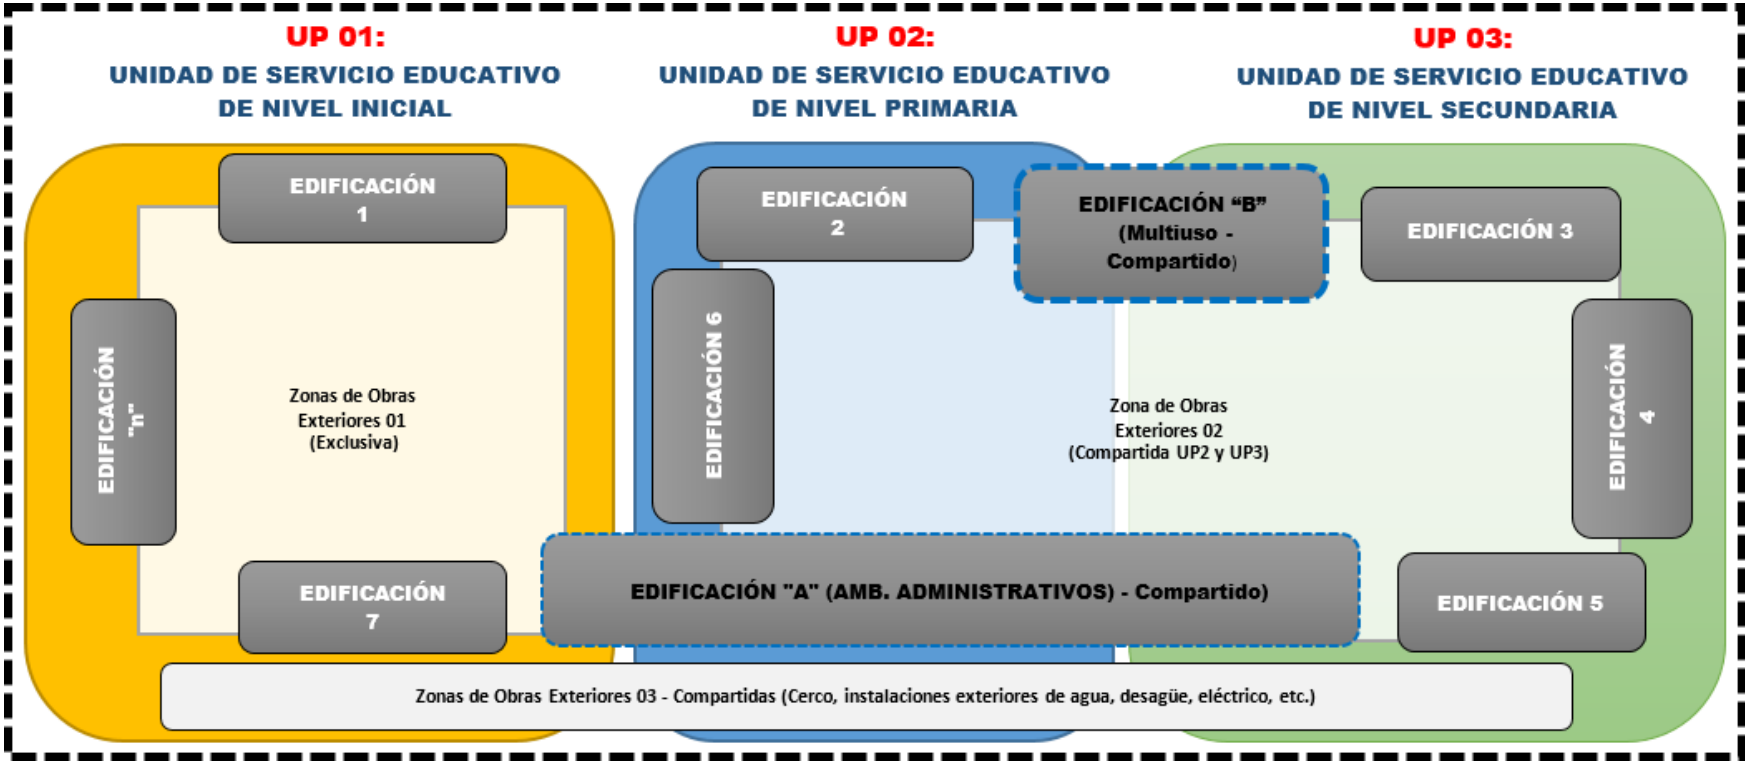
UP 01:
UNIDAD DE SERVICIO EDUCATIVO DE NIVEL INICIAL

UP 02:
UNIDAD DE SERVICIO EDUCATIVO DE NIVEL PRIMARIA

UP 03:
UNIDAD DE SERVICIO EDUCATIVO DE NIVEL SECUNDARIA

EDIFICACIÓN 1

EDIFICACIÓN 2

EDIFICACIÓN "B" (Multiuso - Compartido)

EDIFICACIÓN 3

EDIFICACIÓN "n"

Zonas de Obras Exteriores 01 (Exclusiva)

EDIFICACIÓN 6

Zona de Obras Exteriores 02 (Compartida UP2 y UP3)

EDIFICACIÓN 4

EDIFICACIÓN 7

EDIFICACIÓN "A" (AMB. ADMINISTRATIVOS) - Compartido)

EDIFICACIÓN 5

Zonas de Obras Exteriores 03 - Compartidas (Cerco, instalaciones exteriores de agua, desagüe, eléctrico, etc.)